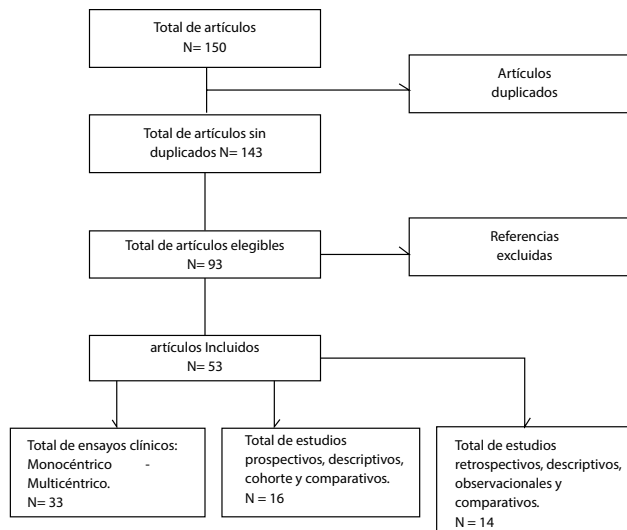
Total de artículos
N= 150

Artículos duplicados

Total de artículos sin duplicados N= 143

Total de artículos elegibles
N= 93

Referencias excluidas

artículos Incluidos
N= 53

Total de ensayos clínicos: Monocéntrico - Multicéntrico.
N= 33

Total de estudios prospectivos, descriptivos, cohorte y comparativos.
N = 16

Total de estudios retrospectivos, descriptivos, observacionales y comparativos.
N = 14